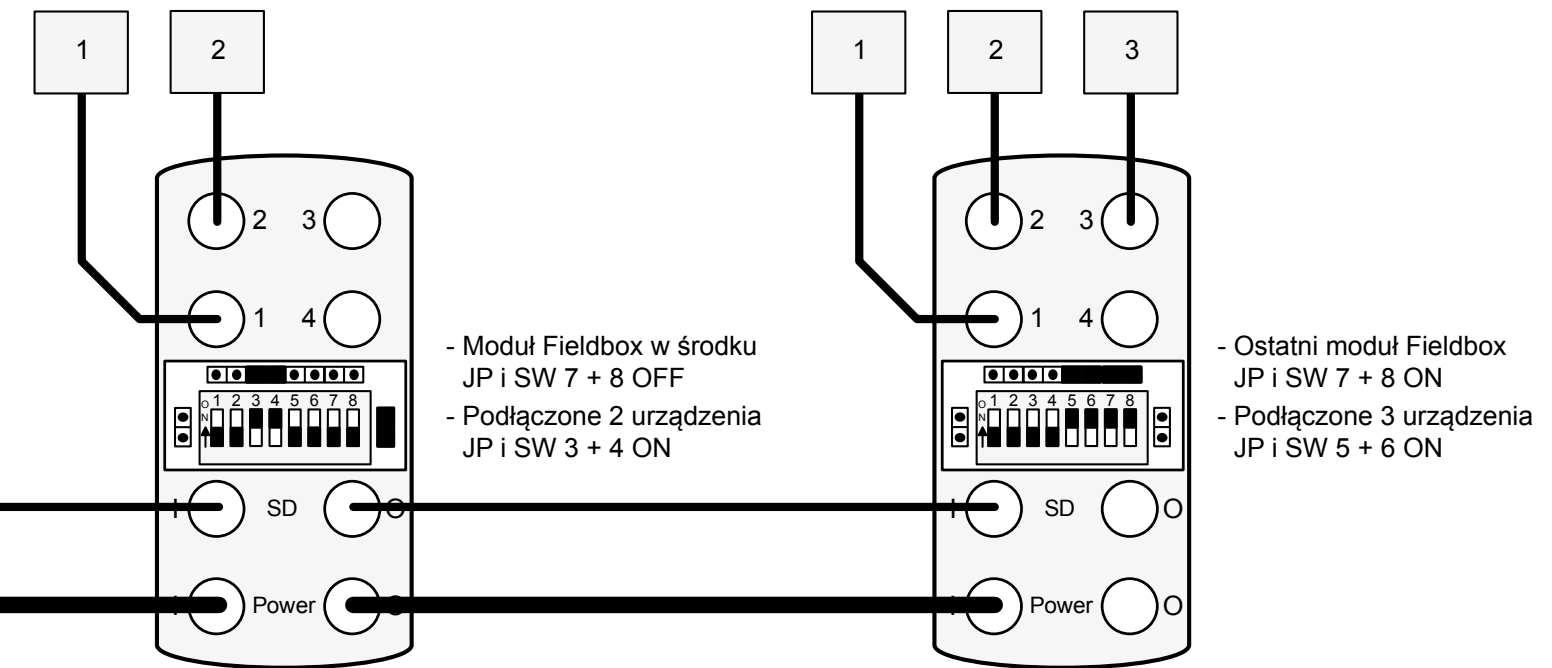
1
2
2
3
1
4
O N
1 2 3 4 5 6 7 8
I
SD
O
I
Power
O

- Moduł Fieldbox w środku
JP i SW 7 + 8 OFF
- Podłączone 2 urządzenia
JP i SW 3 + 4 ON

1
2
3
2
3
1
4
O N
1 2 3 4 5 6 7 8
I
SD
O
I
Power
O

- Ostatni moduł Fieldbox
JP i SW 7 + 8 ON
- Podłączone 3 urządzenia
JP i SW 5 + 6 ON